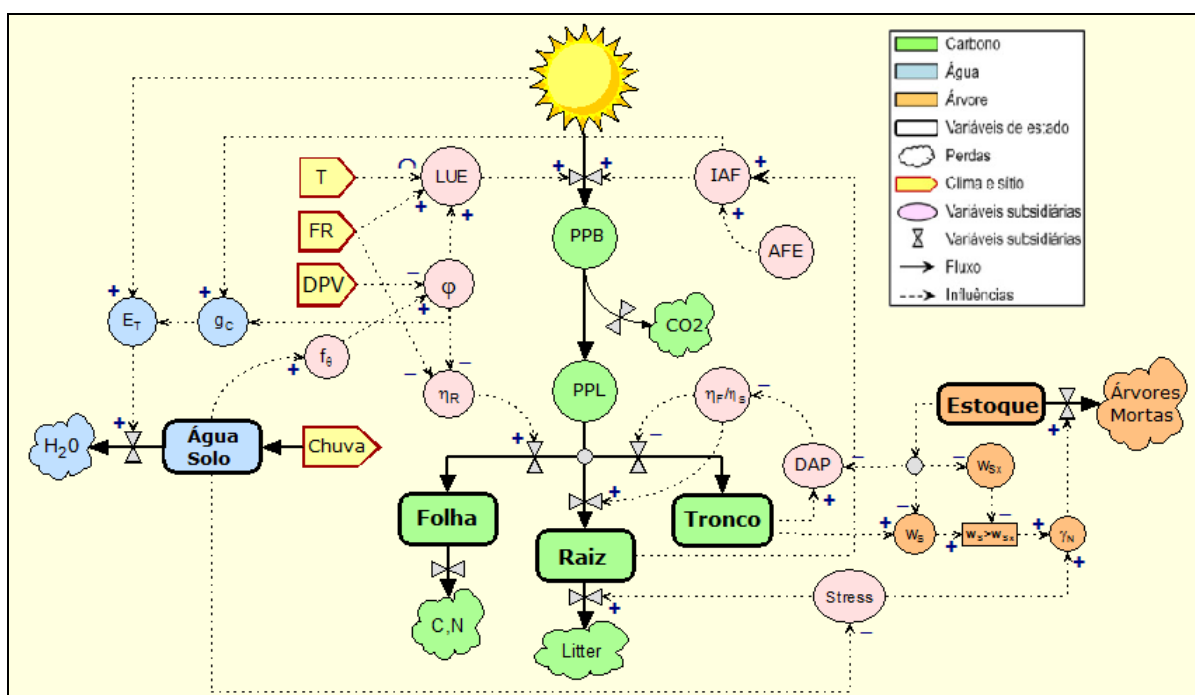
Carbono
Água
Árvore
Variáveis de estado
Perdas
Clima e sítio
Variáveis subsidiárias
Variáveis subsidiárias
Fluxo
Influências

T
FR
DPV
LUE
φ
IAF
AFE
PPB
CO2
PPL
$E_T$
$g_C$
$f_\theta$
$\eta_R$
$\eta_F/\eta_S$
$H_20$
Água Solo
Chuva
Estoque
Árvores Mortas
DAP
$w_{SX}$
$w_S$
$w_S>w_{SX}$
$\gamma_N$
Folha
Raiz
Tronco
Stress
C,N
Litter